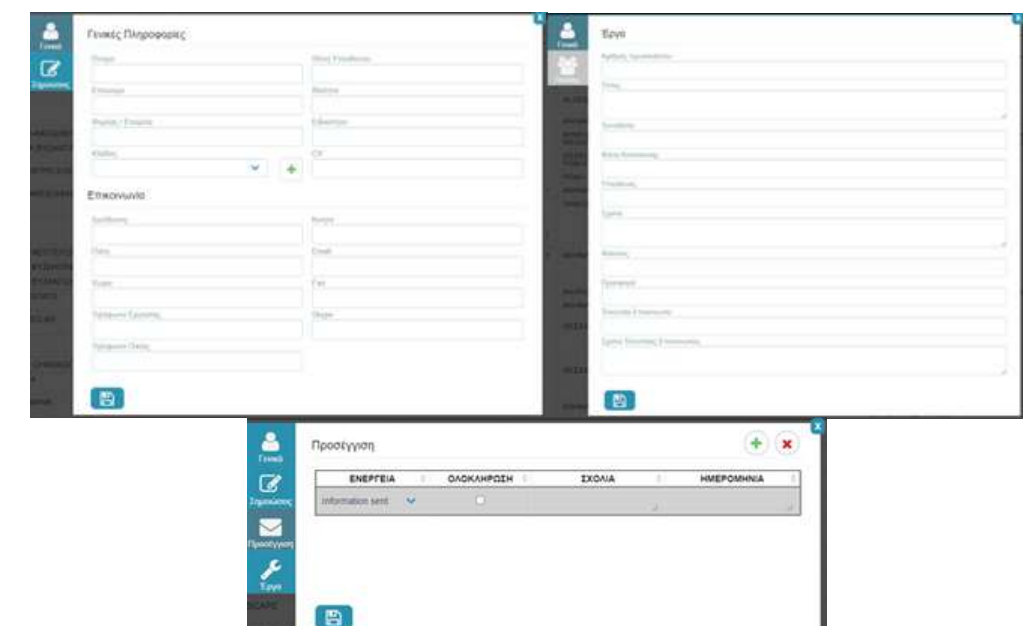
Γενικά
Σημειώσεις

Γενικές Πληροφορίες

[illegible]
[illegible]
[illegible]
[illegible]
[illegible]
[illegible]
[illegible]
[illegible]

Επικοινωνία

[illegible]
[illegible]
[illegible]
Email
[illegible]
Fax
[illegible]
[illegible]
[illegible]

Γενικά

Έργο

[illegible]

Γενικά
Σημειώσεις
Προσέγγιση
Έργα

Προσέγγιση

| ΕΝΕΡΓΕΙΑ | ΟΛΟΚΛΗΡΩΣΗ | ΣΧΟΛΙΑ | ΗΜΕΡΟΜΗΝΙΑ |
|---|---|---|---|
| Information sent | | | |